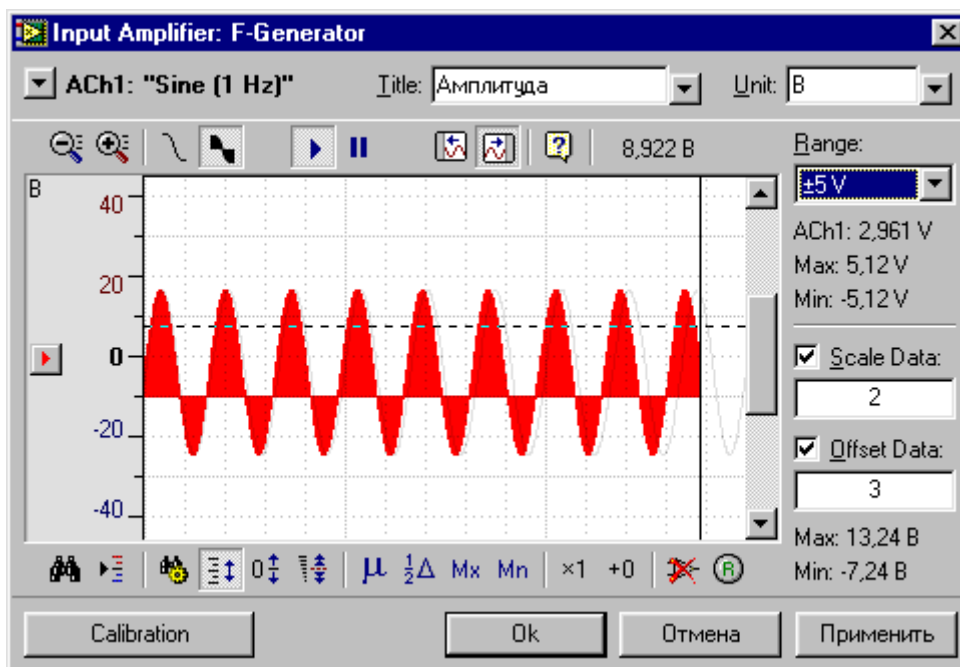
Input Amplifier: F-Generator

ACh1: "Sine (1 Hz)"

Title: Амплитуда

Unit: B

8,922 B

Range:

±5 V

ACh1: 2,961 V

Max: 5,12 V

Min: -5,12 V

B

40

20

0

-20

-40

Scale Data:

2

Offset Data:

3

Max: 13,24 B

Min: -7,24 B

0

μ $\frac{1}{2}\Delta$ Mx Mn ×1 +0

Calibration

Ok

Отмена

Применить